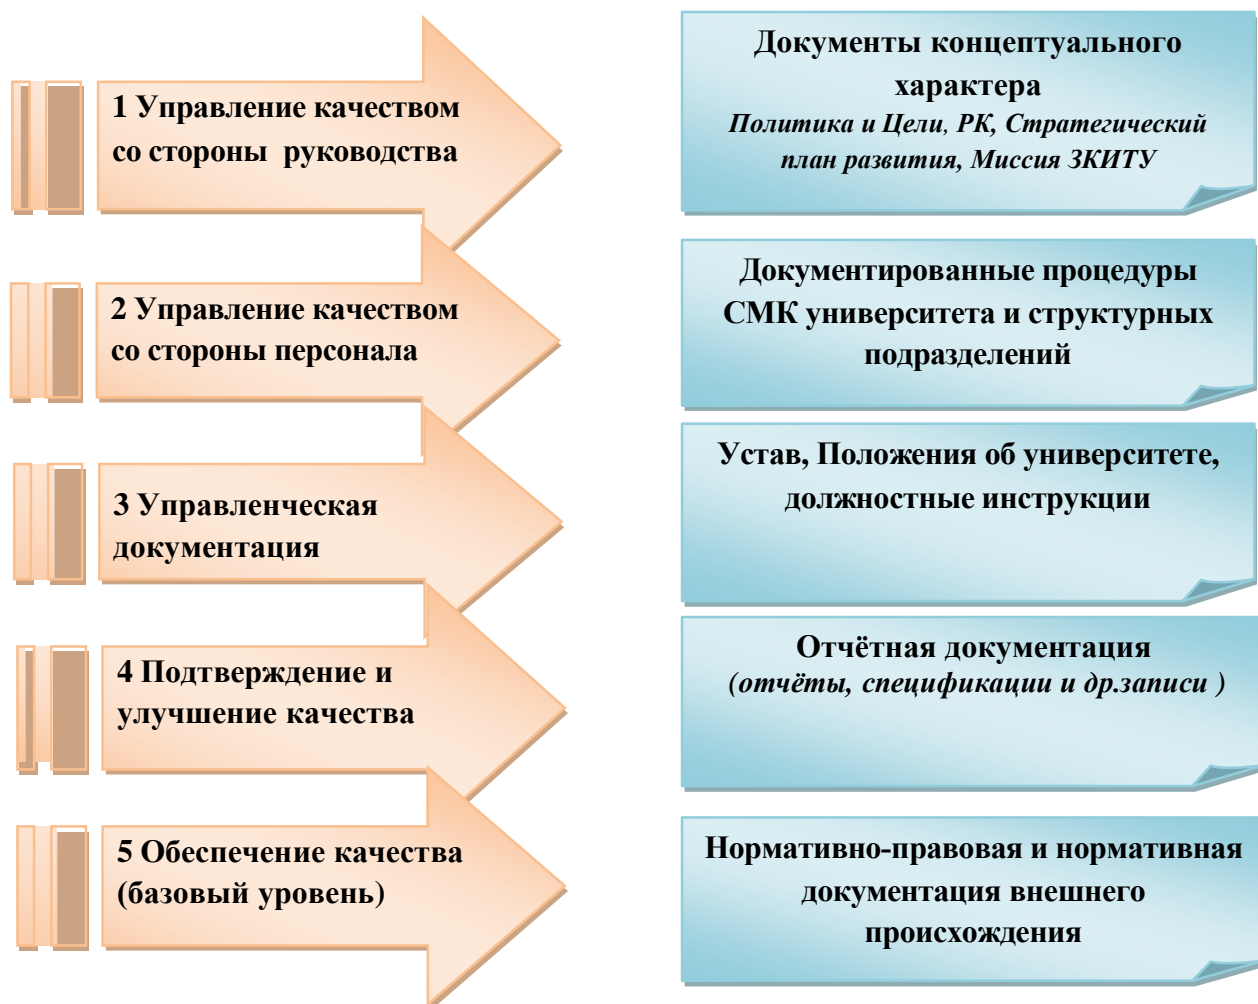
1 Управление качеством со стороны руководства

Документы концептуального характера
Политика и Цели, РК, Стратегический план развития, Миссия ЗКИТУ

2 Управление качеством со стороны персонала

Документированные процедуры СМК университета и структурных подразделений

3 Управленческая документация

Устав, Положения об университете, должностные инструкции

4 Подтверждение и улучшение качества

Отчётная документация
(отчёты, спецификации и др.записи )

5 Обеспечение качества (базовый уровень)

Нормативно-правовая и нормативная документация внешнего происхождения